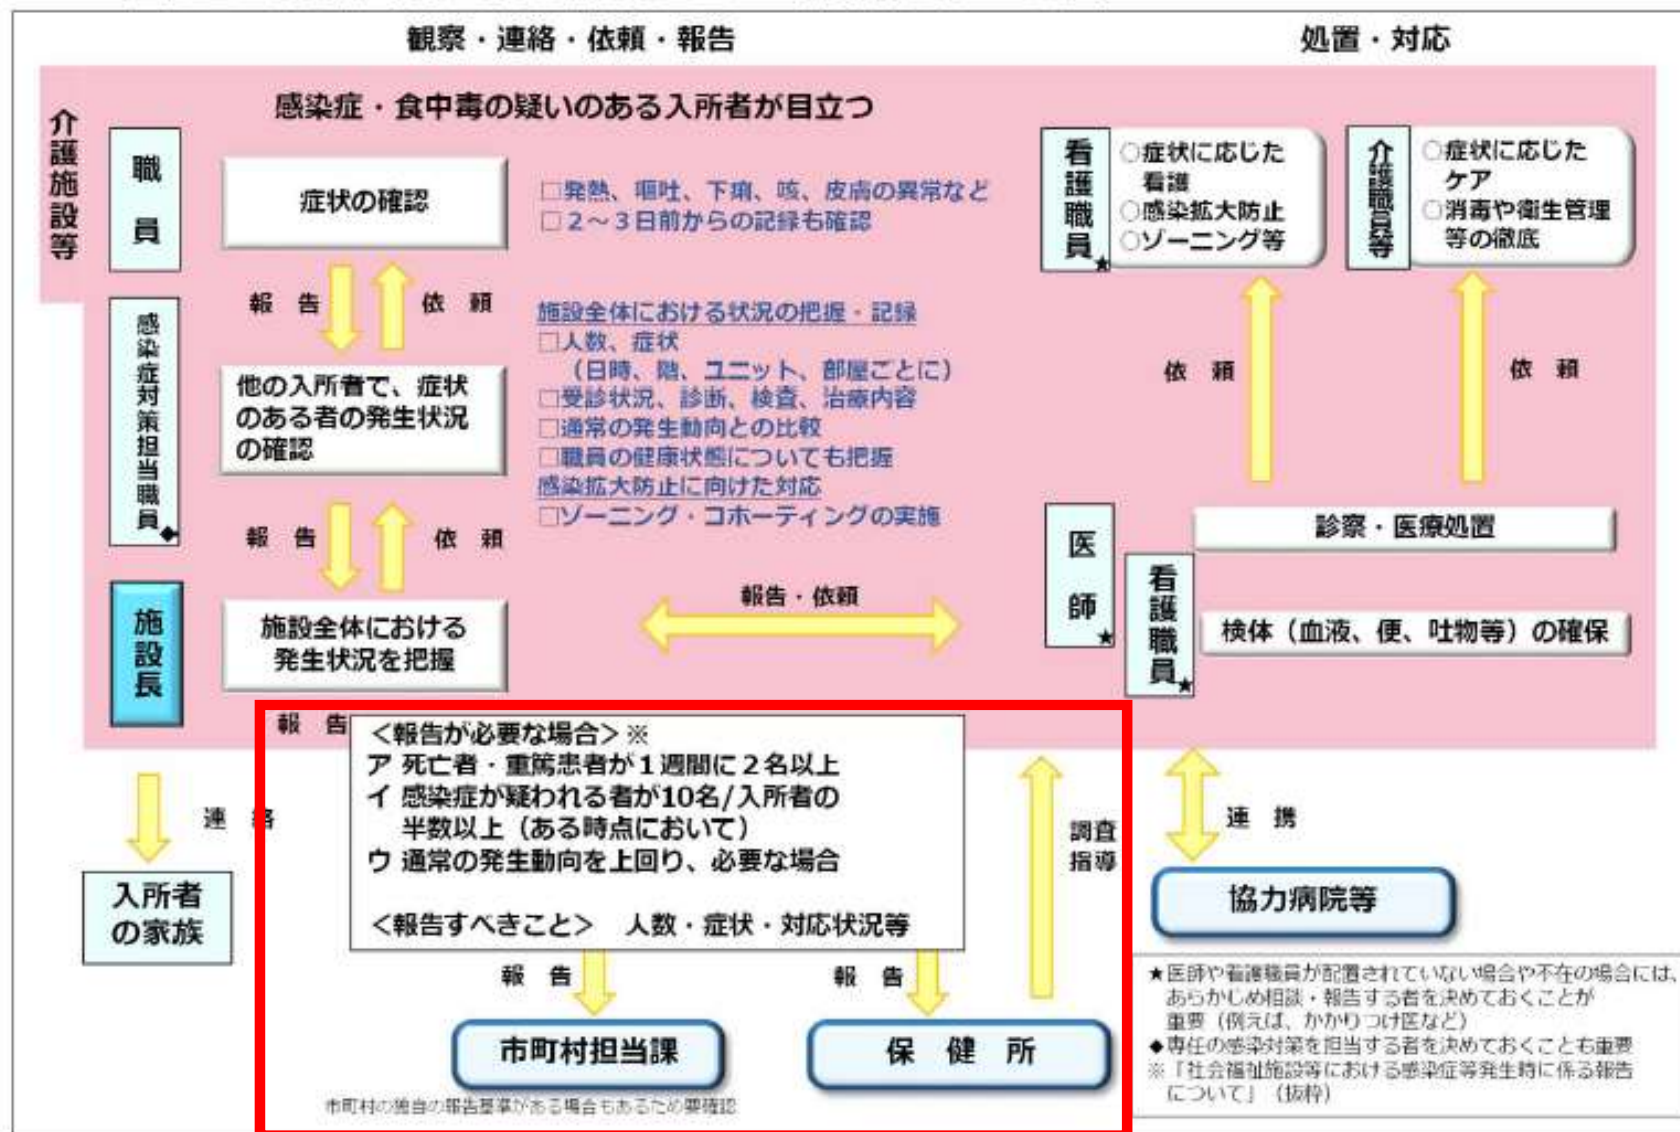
観察・連絡・依頼・報告

処置・対応

介護施設等

感染症・食中毒の疑いのある入所者が目立つ

職員

症状の確認

□発熱、嘔吐、下痢、咳、皮膚の異常など
□２～３日前からの記録も確認

報告 依頼

感染症対策担当職員◆

他の入所者で、症状のある者の発生状況の確認

施設全体における状況の把握・記録
□人数、症状
（日時、階、ユニット、部屋ごとに）
□受診状況、診断、検査、治療内容
□通常の発生動向との比較
□職員の健康状態についても把握
感染拡大防止に向けた対応
□ゾーニング・コホーティングの実施

報告 依頼

施設長

施設全体における発生状況を把握

報告・依頼

看護職員★

○症状に応じた看護
○感染拡大防止
○ゾーニング等

介護職員等

○症状に応じたケア
○消毒や衛生管理等の徹底

依頼

依頼

医師★

診察・医療処置

看護職員★

検体（血液、便、吐物等）の確保

報告

<報告が必要な場合>※
ア 死亡者・重篤患者が１週間に２名以上
イ 感染症が疑われる者が10名/入所者の半数以上（ある時点において）
ウ 通常の発生動向を上回り、必要な場合

<報告すべきこと> 人数・症状・対応状況等

連絡

入所者の家族

調査指導

連携

協力病院等

報告

報告

市町村担当課

保健所

市町村の独自の報告基準がある場合もあるため要確認

★医師や看護職員が配置されていない場合や不在の場合には、あらかじめ相談・報告する者を決めておくことが重要（例えば、かかりつけ医など）
◆専任の感染対策を担当する者を決めておくことも重要
※「社会福祉施設等における感染症等発生時に係る報告について」（抜粋）